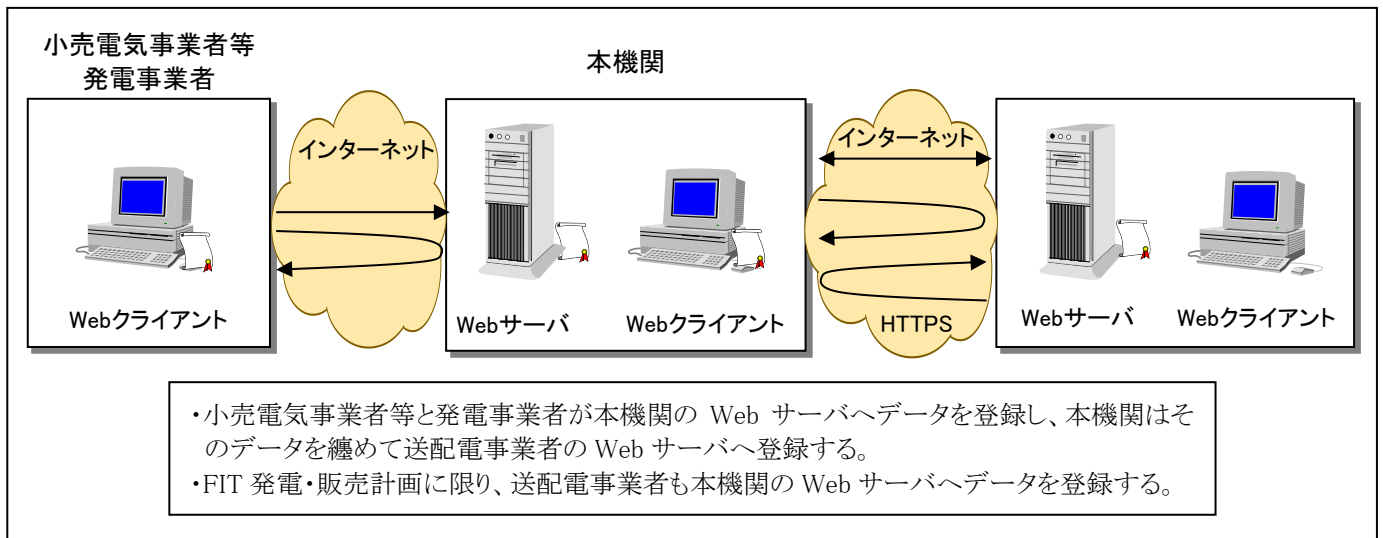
小売電気事業者等
発電事業者

本機関

インターネット

インターネット

Webクライアント

Webサーバ

Webクライアント

HTTPS

Webサーバ

Webクライアント

・小売電気事業者等と発電事業者が本機関の Web サーバへデータを登録し、本機関はそのデータを纏めて送配電事業者の Web サーバへ登録する。
・FIT 発電・販売計画に限り、送配電事業者も本機関の Web サーバへデータを登録する。